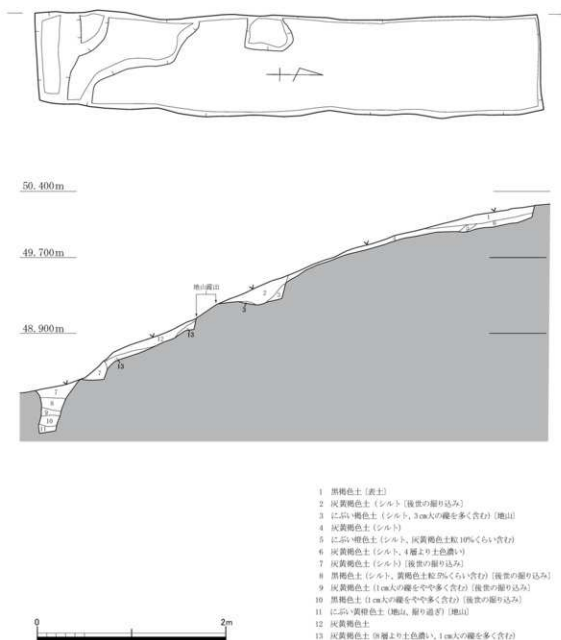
50.400m

49.700m

48.900m

地山露出

1
2
3
5
7
8
9
10
11
12
13

0
2m

1 黒褐色土（表土）
2 灰黄褐色土（シルト）［後世の掘り込み］
3 にぶい褐色土（シルト、3cm大の礫を多く含む）［地山］
4 灰黄褐色土（シルト）
5 にぶい褐色土（シルト、灰黄褐色土粒10%くらい含む）
6 灰黄褐色土（シルト、4層より土色濃い）
7 灰黄褐色土（シルト）［後世の掘り込み］
8 黒褐色土（シルト、黄褐色土粒5%くらい含む）［後世の掘り込み］
9 灰黄褐色土（1cm大の礫をやや多く含む）［後世の掘り込み］
10 黒褐色土（1cm大の礫をやや多く含む）［後世の掘り込み］
11 にぶい黄褐色土（地山、掘り過ぎ）［地山］
12 灰黄褐色土
13 灰黄褐色土（8層より土色濃い、1cm大の礫を多く含む）